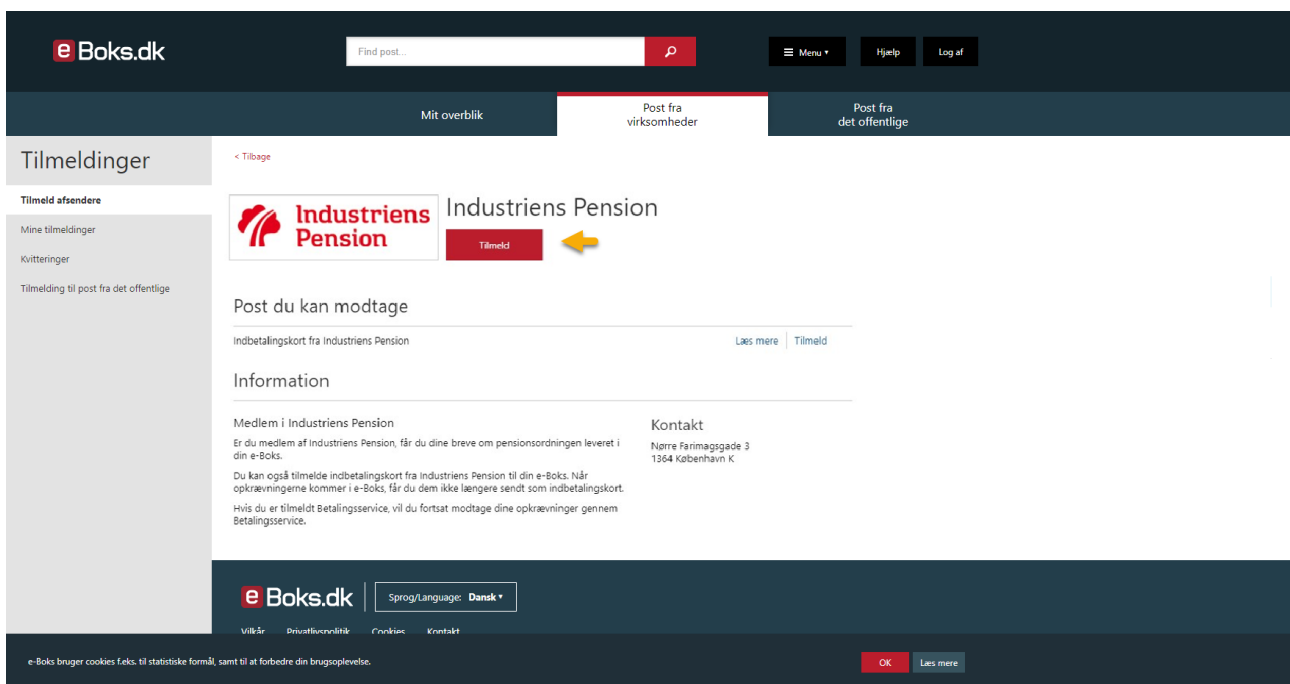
e Boks.dk

Find post...

Menu ▾ Hjælp Log af

Mit overblik | Post fra virksomheder | Post fra det offentlige

Tilmeldinger

Tilmeld afsendere

Mine tilmeldinger

Kvitteringer

Tilmelding til post fra det offentlige

< Tilbage

Industriens Pension

Industriens Pension

Tilmeld

Post du kan modtage

Indbetalingskort fra Industriens Pension | Læs mere | Tilmeld

Information

Medlem i Industriens Pension

Er du medlem af Industriens Pension, får du dine breve om pensionsordningen leveret i din e-Boks.

Du kan også tilmelde indbetalingskort fra Industriens Pension til din e-Boks. Når opkrævningerne kommer i e-Boks, får du dem ikke længere sendt som indbetalingskort.

Hvis du er tilmeldt Betalingsservice, vil du fortsat modtage dine opkrævninger gennem Betalingsservice.

Kontakt

Nørre Farimagsgade 3
1364 København K

e Boks.dk

Sprog/Language: Dansk ▾

Vilkår Privatlivspolitik Cookies Kontakt

e-Boks bruger cookies f.eks. til statistiske formål, samt til at forbedre din brugsoplevelse.

OK Læs mere